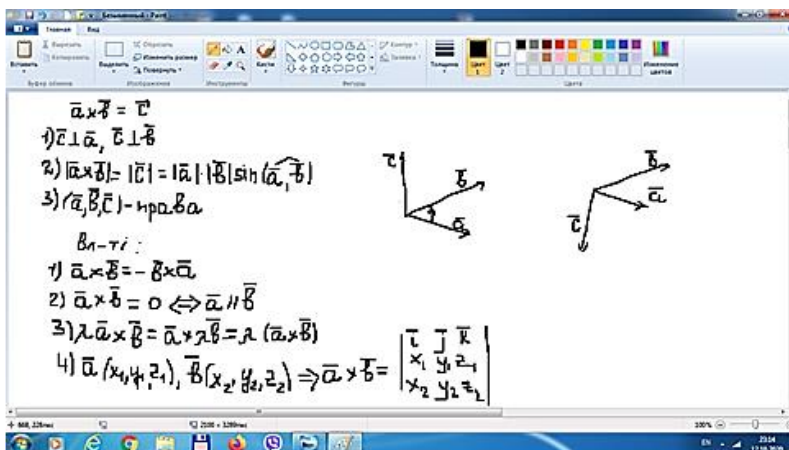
Безымянный - Paint

Главная Вид

Вставить Вырезать Копировать Буфер обмена
Выделить Обрезать Изменить размер Повернуть Изображение
Инструменты
Кисти
Фигуры Контур Заливка
Толщина
Цвет 1 Цвет 2
Цвета
Изменение цветов

$\bar{a} \times \bar{b} = \bar{c}$

1) $\bar{c} \perp \bar{a}$, $\bar{c} \perp \bar{b}$

2) $|\bar{a} \times \bar{b}| = |\bar{c}| = |\bar{a}| \cdot |\bar{b}| \sin(\widehat{\bar{a}, \bar{b}})$

3) $(\bar{a}, \bar{b}, \bar{c})$ - права

Вл-ті:

1) $\bar{a} \times \bar{b} = -\bar{b} \times \bar{a}$

2) $\bar{a} \times \bar{b} = 0 \Leftrightarrow \bar{a} \parallel \bar{b}$

3) $\lambda \bar{a} \times \bar{b} = \bar{a} \times \lambda \bar{b} = \lambda (\bar{a} \times \bar{b})$

4) $\bar{a}(x_1, y_1, z_1)$, $\bar{b}(x_2, y_2, z_2) \Rightarrow \bar{a} \times \bar{b} = \begin{vmatrix} \bar{i} & \bar{j} & \bar{k} \\ x_1 & y_1 & z_1 \\ x_2 & y_2 & z_2 \end{vmatrix}$

$\bar{c}$ $\bar{b}$ $\bar{a}$

$\bar{b}$ $\bar{a}$ $\bar{c}$

868, 326пкс

2100 × 3280пкс

100%

EN

23:14
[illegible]